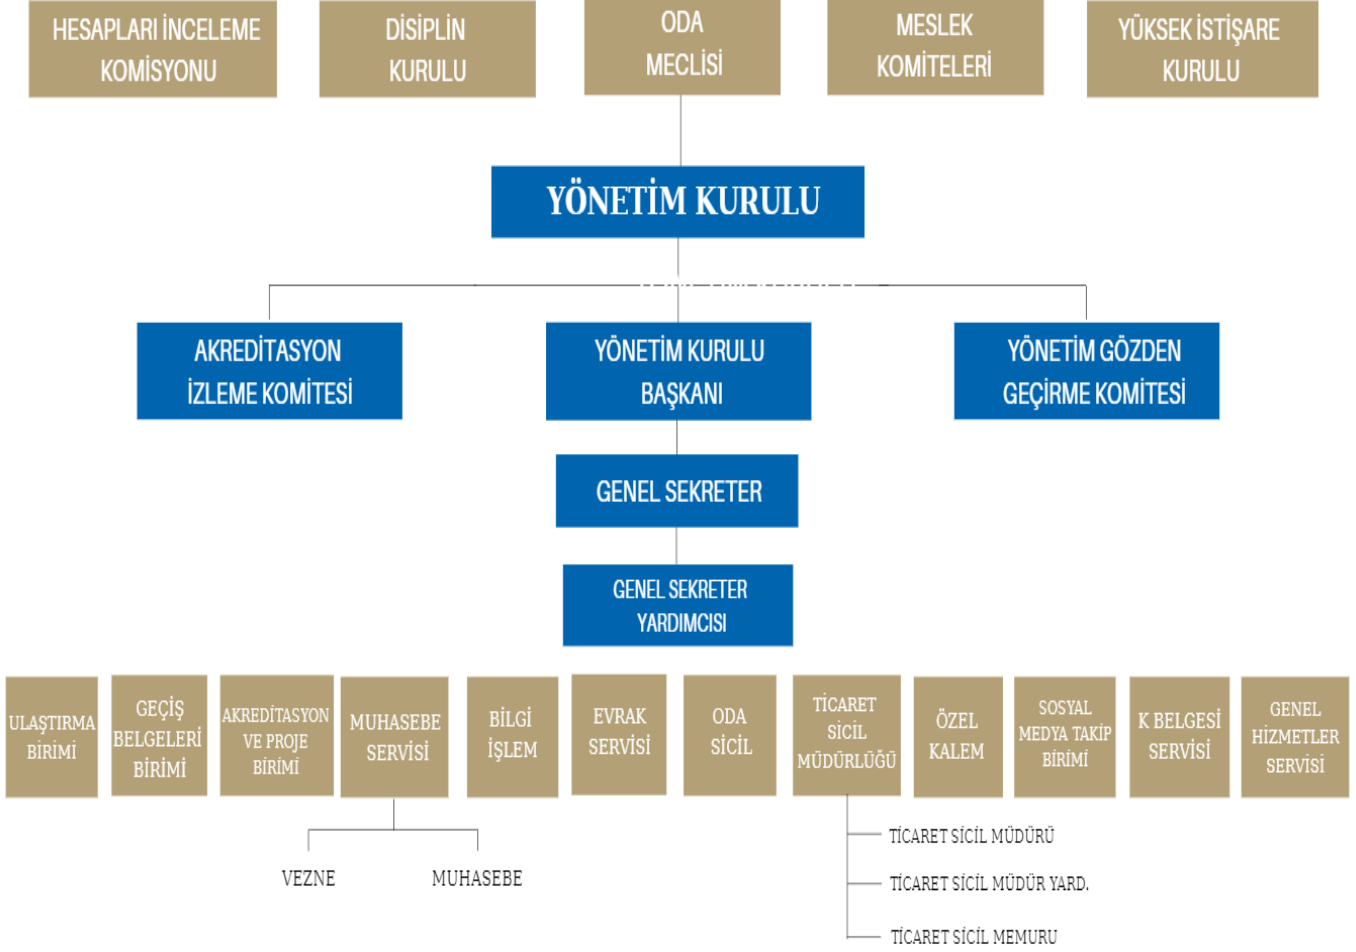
HESAPLARI İNCELEME KOMİSYONU

DİSİPLİN KURULU

ODA MECLİSİ

MESLEK KOMİTELERİ

YÜKSEK İSTİŞARE KURULU

YÖNETİM KURULU

AKREDİTASYON İZLEME KOMİTESİ

YÖNETİM KURULU BAŞKANI

YÖNETİM GÖZDEN GEÇİRME KOMİTESİ

GENEL SEKRETER

GENEL SEKRETER YARDIMCISI

ULAŞTIRMA BİRİMİ

GEÇİŞ BELGELERİ BİRİMİ

AKREDİTASYON VE PROJE BİRİMİ

MUHASEBE SERVİSİ

BİLGİ İŞLEM

EVRAK SERVİSİ

ODA SİCİL

TİCARET SİCİL MÜDÜRLÜĞÜ

ÖZEL KALEM

SOSYAL MEDYA TAKİP BİRİMİ

K BELGESİ SERVİSİ

GENEL HİZMETLER SERVİSİ

VEZNE

MUHASEBE

TİCARET SİCİL MÜDÜRÜ

TİCARET SİCİL MÜDÜR YARD.

TİCARET SİCİL MEMURU